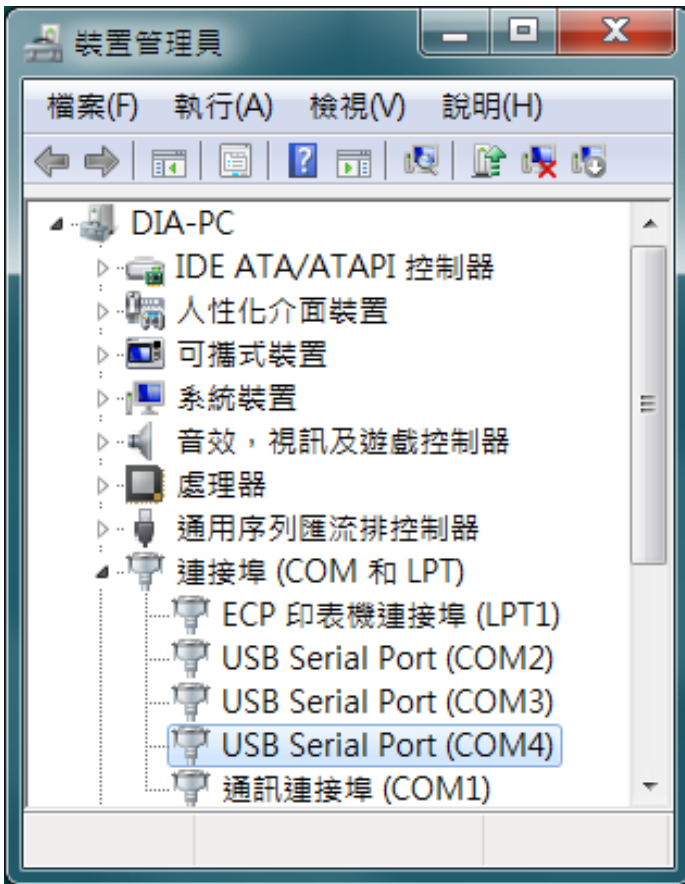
裝置管理員

檔案(F) 執行(A) 檢視(V) 說明(H)

DIA-PC
IDE ATA/ATAPI 控制器
人性化介面裝置
可攜式裝置
系統裝置
音效，視訊及遊戲控制器
處理器
通用序列匯流排控制器
連接埠 (COM 和 LPT)
ECP 印表機連接埠 (LPT1)
USB Serial Port (COM2)
USB Serial Port (COM3)
USB Serial Port (COM4)
通訊連接埠 (COM1)